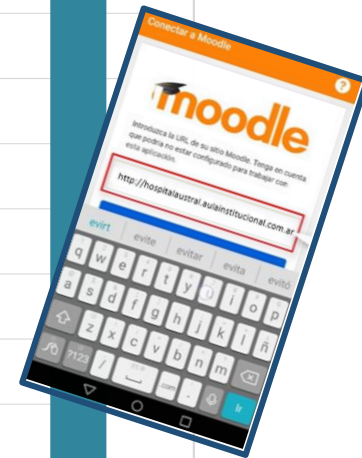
Conectar a Moodle

?

moodle

Introduzca la URL de su sitio Moodle. Tenga en cuenta que podría no estar configurado para trabajar con esta aplicación.

http://hospitalaustral.aulainstitucional.com.ar

evirt
evite
evitar
evita
evitó

q w e r t y u i o p
a s d f g h j k l ñ
z x c v b n m
?123
,
.com
.
Ir